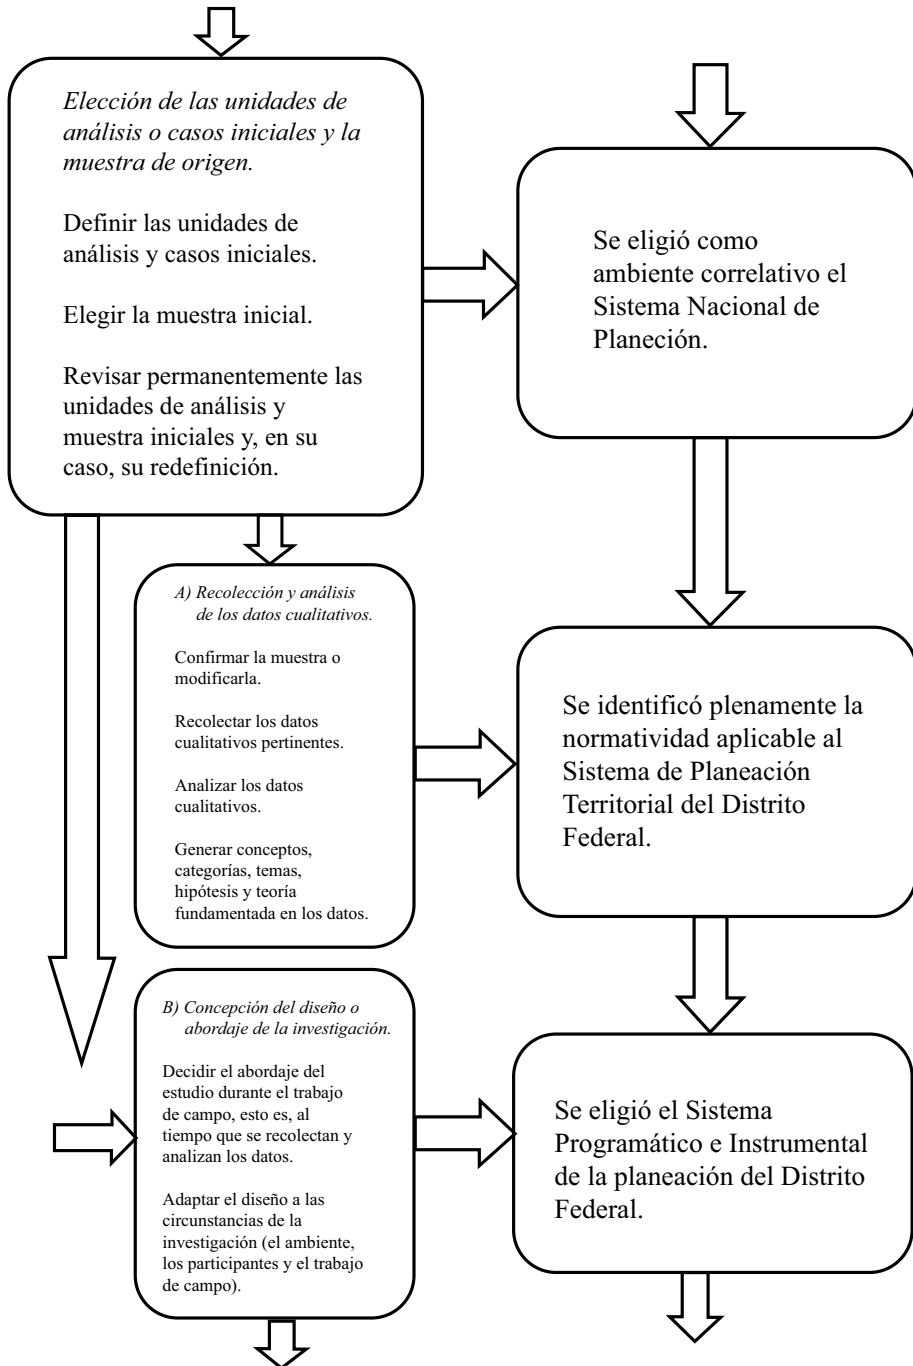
Elección de las unidades de análisis o casos iniciales y la muestra de origen.

Definir las unidades de análisis y casos iniciales.

Elegir la muestra inicial.

Revisar permanentemente las unidades de análisis y muestra iniciales y, en su caso, su redefinición.

Se eligió como ambiente correlativo el Sistema Nacional de Planeción.

A) Recolección y análisis de los datos cualitativos.

Confirmar la muestra o modificarla.

Recolectar los datos cualitativos pertinentes.

Analizar los datos cualitativos.

Generar conceptos, categorías, temas, hipótesis y teoría fundamentada en los datos.

Se identificó plenamente la normatividad aplicable al Sistema de Planeación Territorial del Distrito Federal.

B) Concepción del diseño o abordaje de la investigación.

Decidir el abordaje del estudio durante el trabajo de campo, esto es, al tiempo que se recolectan y analizan los datos.

Adaptar el diseño a las circunstancias de la investigación (el ambiente, los participantes y el trabajo de campo).

Se eligió el Sistema Programático e Instrumental de la planeación del Distrito Federal.